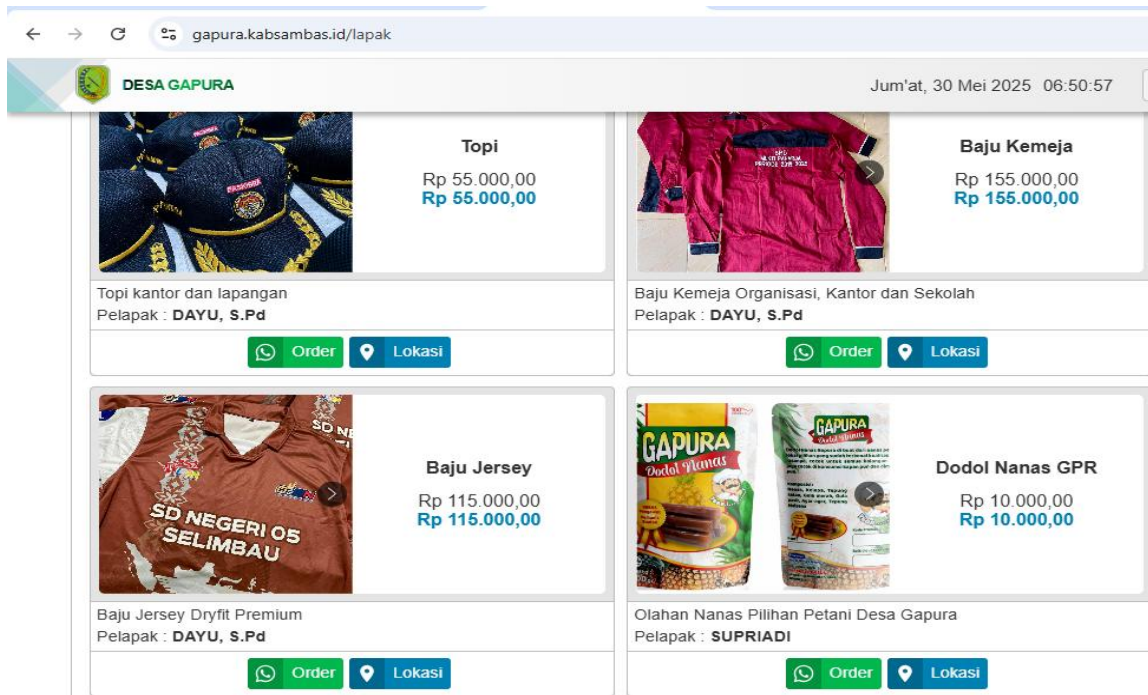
gapura.kabsambas.id/lapak

DESA GAPURA

Jum'at, 30 Mei 2025 06:50:57

Topi
Rp 55.000,00
Rp 55.000,00

Topi kantor dan lapangan
Pelapak : DAYU, S.Pd

Order Lokasi

Baju Kemeja
Rp 155.000,00
Rp 155.000,00

Baju Kemeja Organisasi, Kantor dan Sekolah
Pelapak : DAYU, S.Pd

Order Lokasi

SD NEGERI 05 SELIMBAU

Baju Jersey
Rp 115.000,00
Rp 115.000,00

Baju Jersey Dryfit Premium
Pelapak : DAYU, S.Pd

Order Lokasi

GAPURA Dodol Nanas

Dodol Nanas GPR
Rp 10.000,00
Rp 10.000,00

Olahan Nanas Pilihan Petani Desa Gapura
Pelapak : SUPRIADI

Order Lokasi